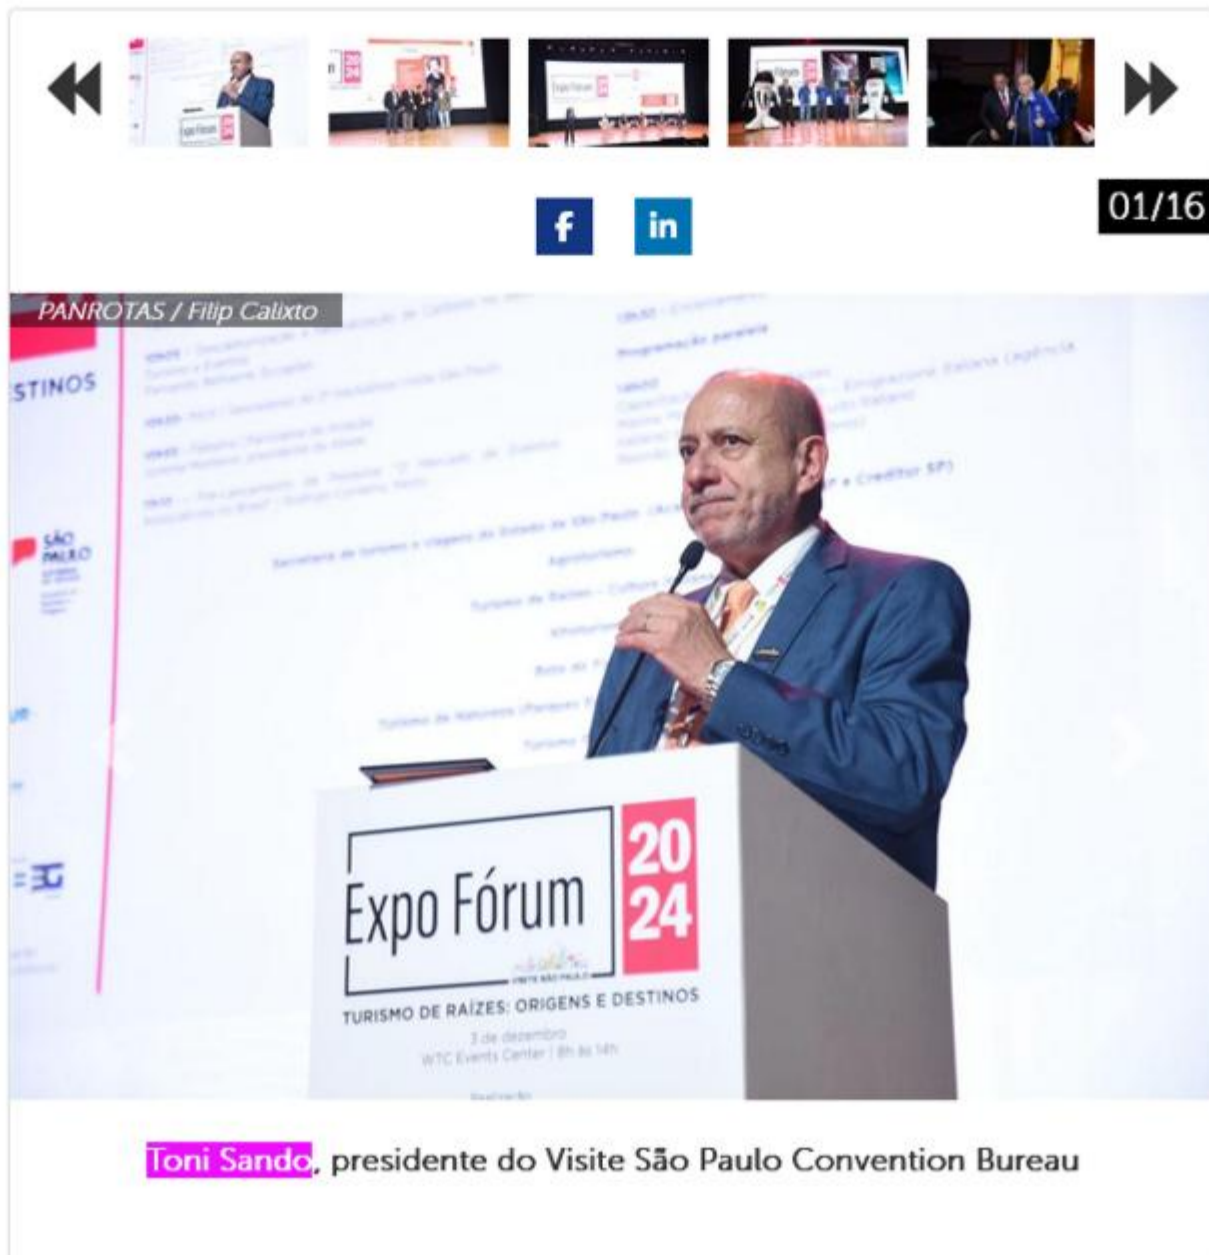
01/16

PANROTAS / Filip Calixto

STINOS

SÃO PAULO

Expo Fórum 20 24

TURISMO DE RAÍZES: ORIGENS E DESTINOS

3 de dezembro
WTC Events Center | 8h às 14h

Toni Sando, presidente do Visite São Paulo Convention Bureau